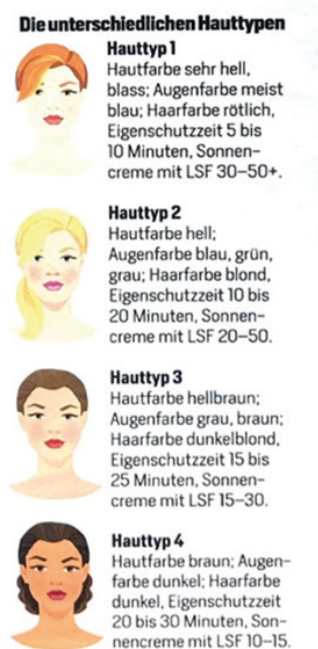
Die unterschiedlichen Hauttypen

Hauttyp 1
Hautfarbe sehr hell, blass; Augenfarbe meist blau; Haarfarbe rötlich, Eigenschutzzeit 5 bis 10 Minuten, Sonnencreme mit LSF 30–50+.

Hauttyp 2
Hautfarbe hell; Augenfarbe blau, grün, grau; Haarfarbe blond, Eigenschutzzeit 10 bis 20 Minuten, Sonnencreme mit LSF 20–50.

Hauttyp 3
Hautfarbe hellbraun; Augenfarbe grau, braun; Haarfarbe dunkelblond, Eigenschutzzeit 15 bis 25 Minuten, Sonnencreme mit LSF 15–30.

Hauttyp 4
Hautfarbe braun; Augenfarbe dunkel; Haarfarbe dunkel, Eigenschutzzeit 20 bis 30 Minuten, Sonnencreme mit LSF 10–15.